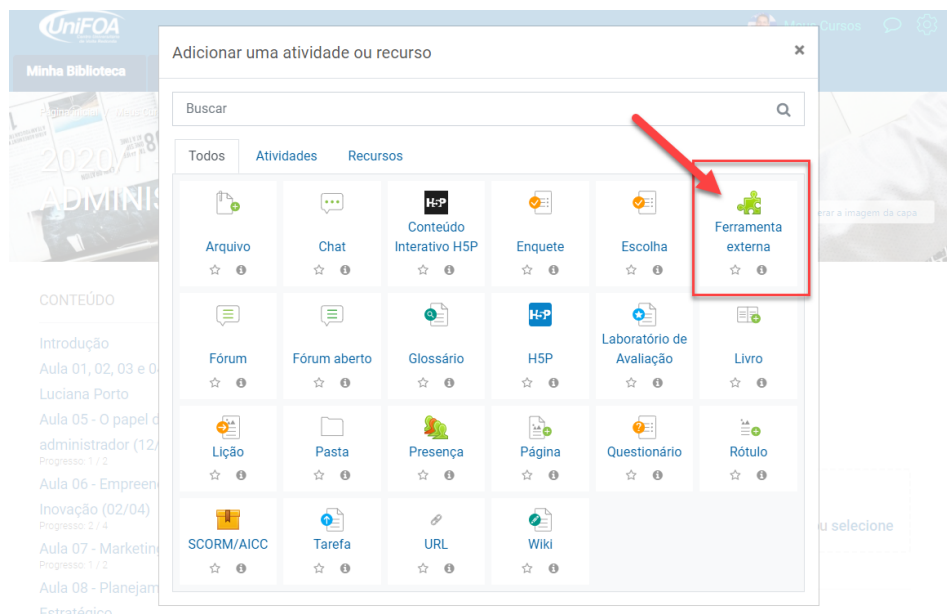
UniFOA

Minha Biblioteca

Meus Cursos

2020/1
ADMINIS

erar a imagem da capa

CONTEÚDO

Introdução
Aula 01, 02, 03 e 0
Luciana Porto
Aula 05 - O papel d
administrador (12/
Progresso: 1 / 2
Aula 06 - Empreen
Inovação (02/04)
Progresso: 2 / 4
Aula 07 - Marketin
Progresso: 1 / 2
Aula 08 - Planejam
Estratégico

u selecione

Adicionar uma atividade ou recurso

×

Buscar

Todos | Atividades | Recursos

Arquivo
Chat
H5P
Conteúdo Interativo H5P
Enquete
Escolha
Ferramenta externa

Fórum
Fórum aberto
Glossário
H5P
H5P
Laboratório de Avaliação
Livro

Lição
Pasta
Presença
Página
Questionário
Rótulo

SCORM/AICC
Tarefa
URL
Wiki